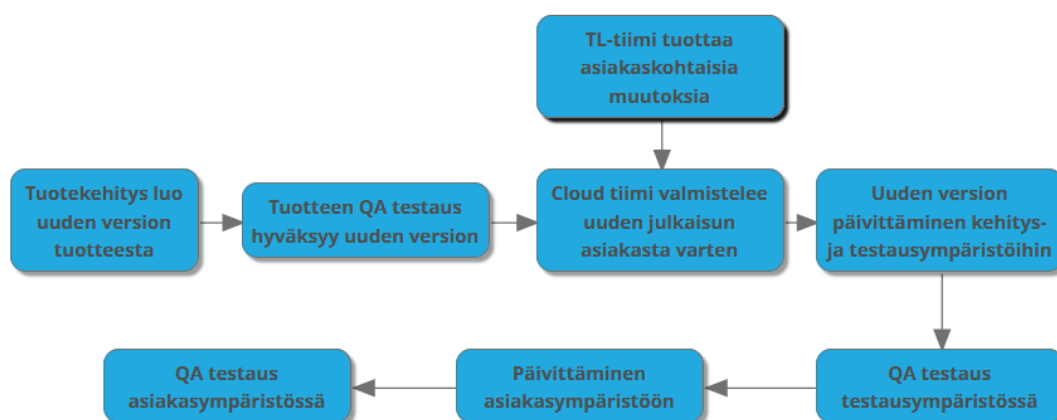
TL-tiimi tuottaa asiakaskohtaisia muutoksia

Tuotekehitys luo uuden version tuotteesta

Tuotteen QA testaus hyväksyy uuden version

Cloud tiimi valmistelee uuden julkaisun asiakasta varten

Uuden version päivittäminen kehitys- ja testausympäristöihin

QA testaus testausympäristössä

Päivittäminen asiakasympäristöön

QA testaus asiakasympäristössä